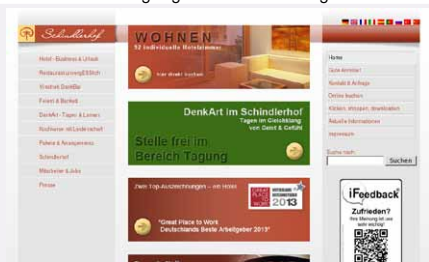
Schindlerhof

Hotel - Business & Urlaub
Restaurant unvergESSlich
Vinothek DenkBar
Feiern & Bankett
DenkArt - Tagen & Lernen
Kochkurse mit Leidenschaft
Partner & Arrangements
Schindlerhof
Mitarbeiter & Jobs
Presse

WOHNEN
92 individuelle Hotelzimmer
hier direkt buchen

DenkArt im Schindlerhof
Tagen im Gleichklang von Geist & Gefühl
Stelle frei im Bereich Tagung

Zwei Top-Auszeichnungen – wir sind
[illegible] 2013
"Great Place to Work Deutschlands Beste Arbeitgeber 2013"

Home
Gutschein-Shop
Kontakt & Anfrage
Online buchen
Klicken, shoppen, downloaden
Aktuelle Informationen
Impressum

Suche nach:
Suchen

iFeedback
Zufrieden?
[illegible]